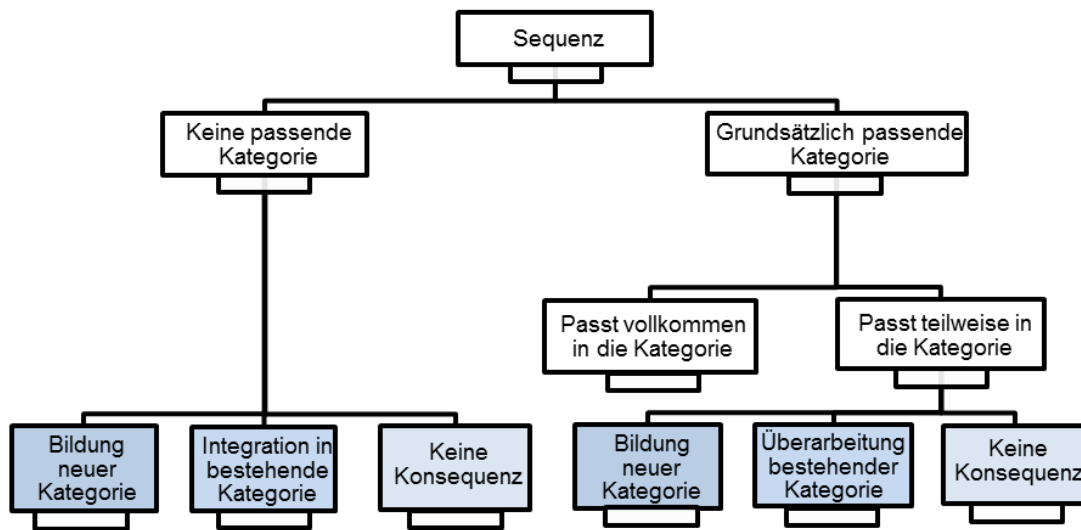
Sequenz

Keine passende Kategorie

Grundsätzlich passende Kategorie

Passt vollkommen in die Kategorie

Passt teilweise in die Kategorie

Bildung neuer Kategorie

Integration in bestehende Kategorie

Keine Konsequenz

Bildung neuer Kategorie

Überarbeitung bestehender Kategorie

Keine Konsequenz